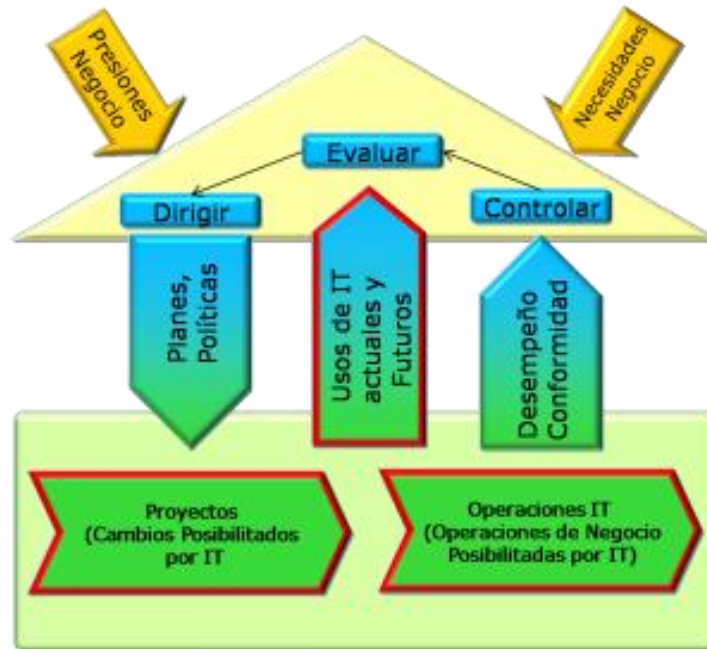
Presiones Negocio

Necesidades Negocio

Evaluar

Dirigir

Controlar

Planes, Políticas

Usos de IT actuales y Futuros

Desempeño Conformidad

Proyectos (Cambios Posibilitados por IT

Operaciones IT (Operaciones de Negocio Posibilitadas por IT)